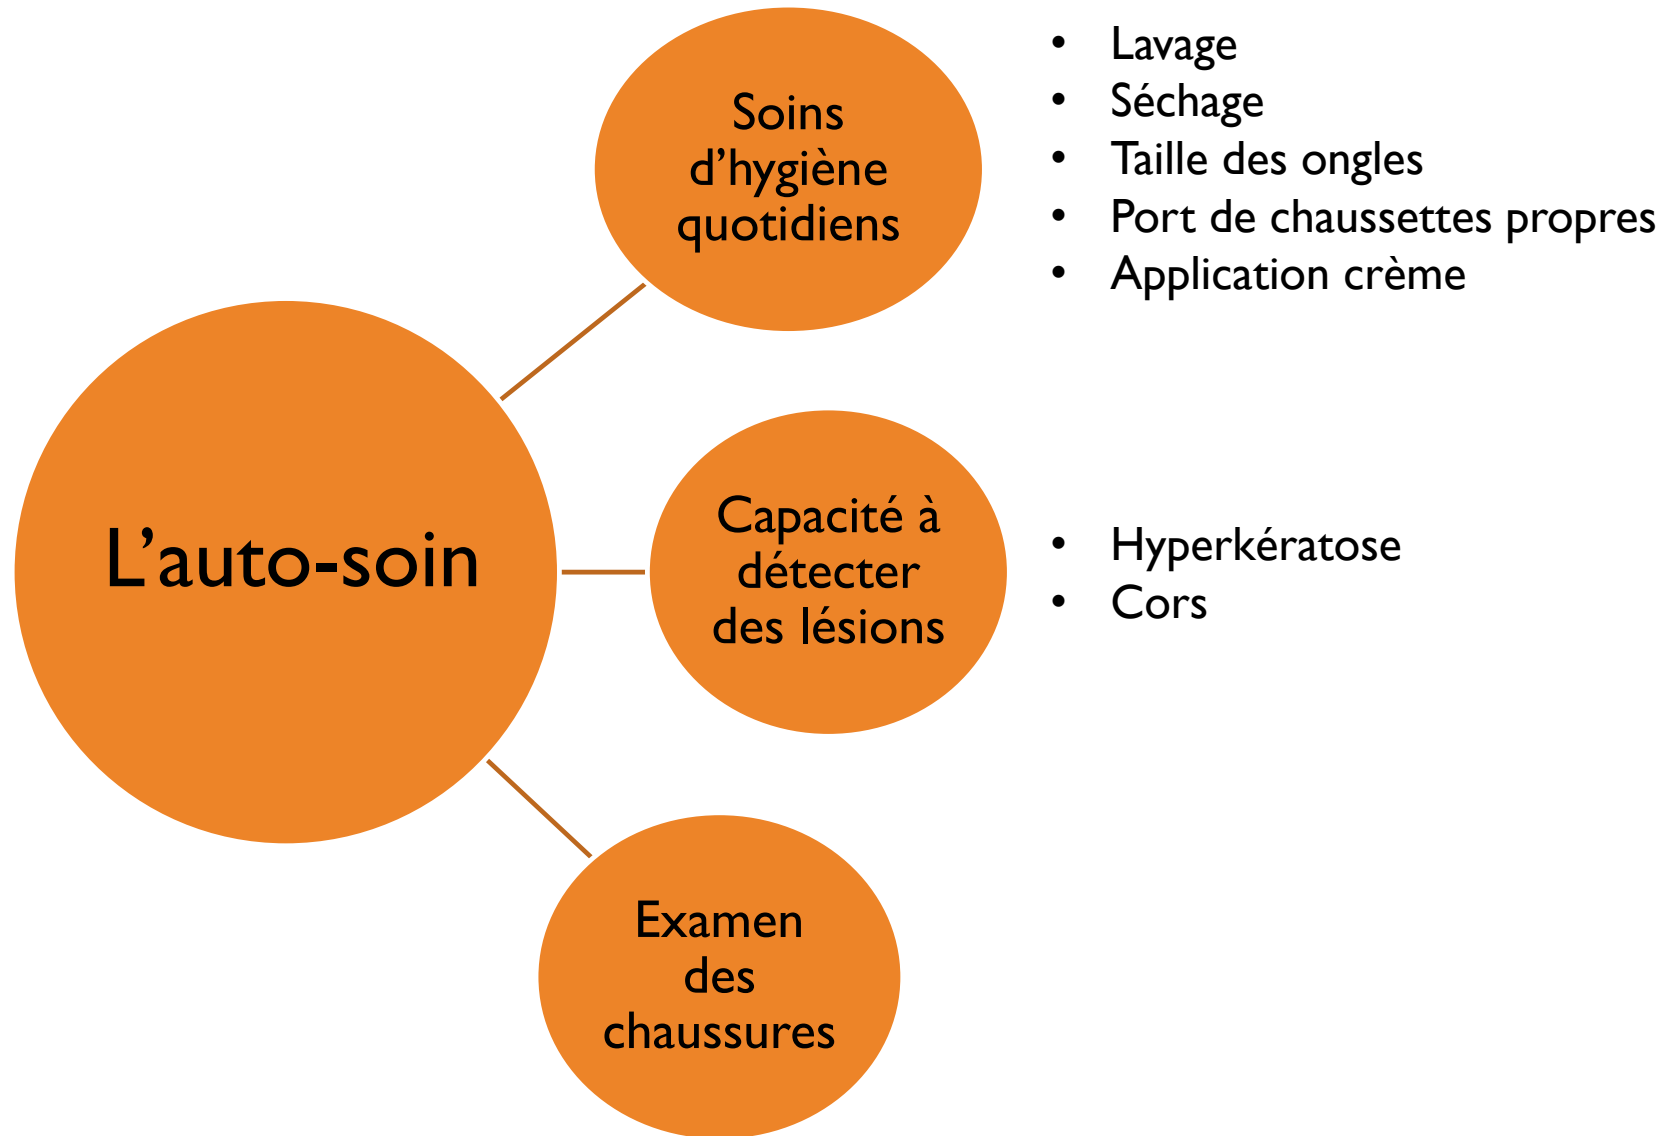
L’auto-soin

Soins d’hygiène quotidiens

- Lavage
- Séchage
- Taille des ongles
- Port de chaussettes propres
- Application crème

Capacité à détecter des lésions

- Hyperkératose
- Cors

Examen des chaussures